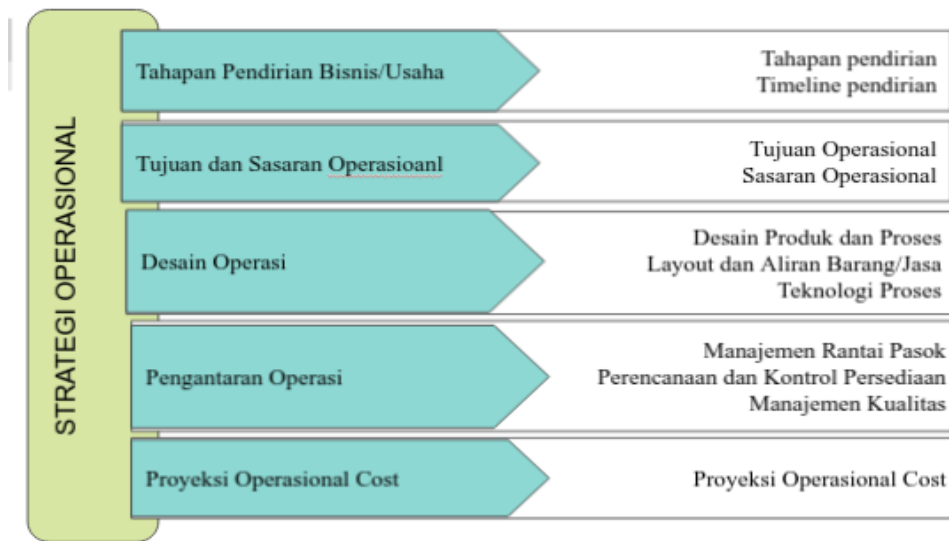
STRATEGI OPERASIONAL

Tahapan Pendirian Bisnis/Usaha

Tahapan pendirian
Timeline pendirian

Tujuan dan Sasaran Operasioanl

Tujuan Operasional
Sasaran Operasional

Desain Operasi

Desain Produk dan Proses
Layout dan Aliran Barang/Jasa
Teknologi Proses

Pengantaran Operasi

Manajemen Rantai Pasok
Perencanaan dan Kontrol Persediaan
Manajemen Kualitas

Proyeksi Operasional Cost

Proyeksi Operasional Cost